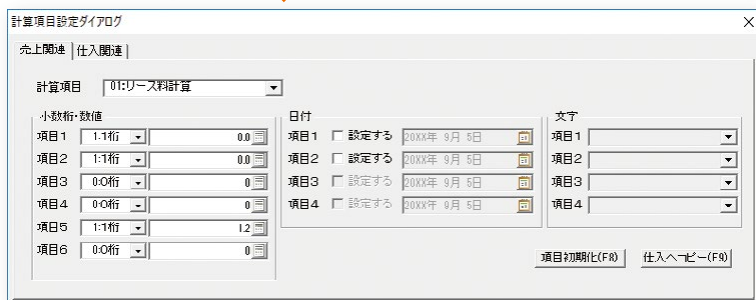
計算項目設定ダイアログ

×

売上関連 | 仕入関連

計算項目 01:リース料計算

小数桁・数値
項目1 1:1桁 0.0
項目2 1:1桁 0.0
項目3 0:0桁 0
項目4 0:0桁 0
項目5 1:1桁 1.2
項目6 0:0桁 0

日付
項目1 設定する 20XX年 9月 5日
項目2 設定する 20XX年 9月 5日
項目3 設定する 20XX年 9月 5日
項目4 設定する 20XX年 9月 5日

文字
項目1
項目2
項目3
項目4

項目初期化(F8) 仕入へコピー(F9)